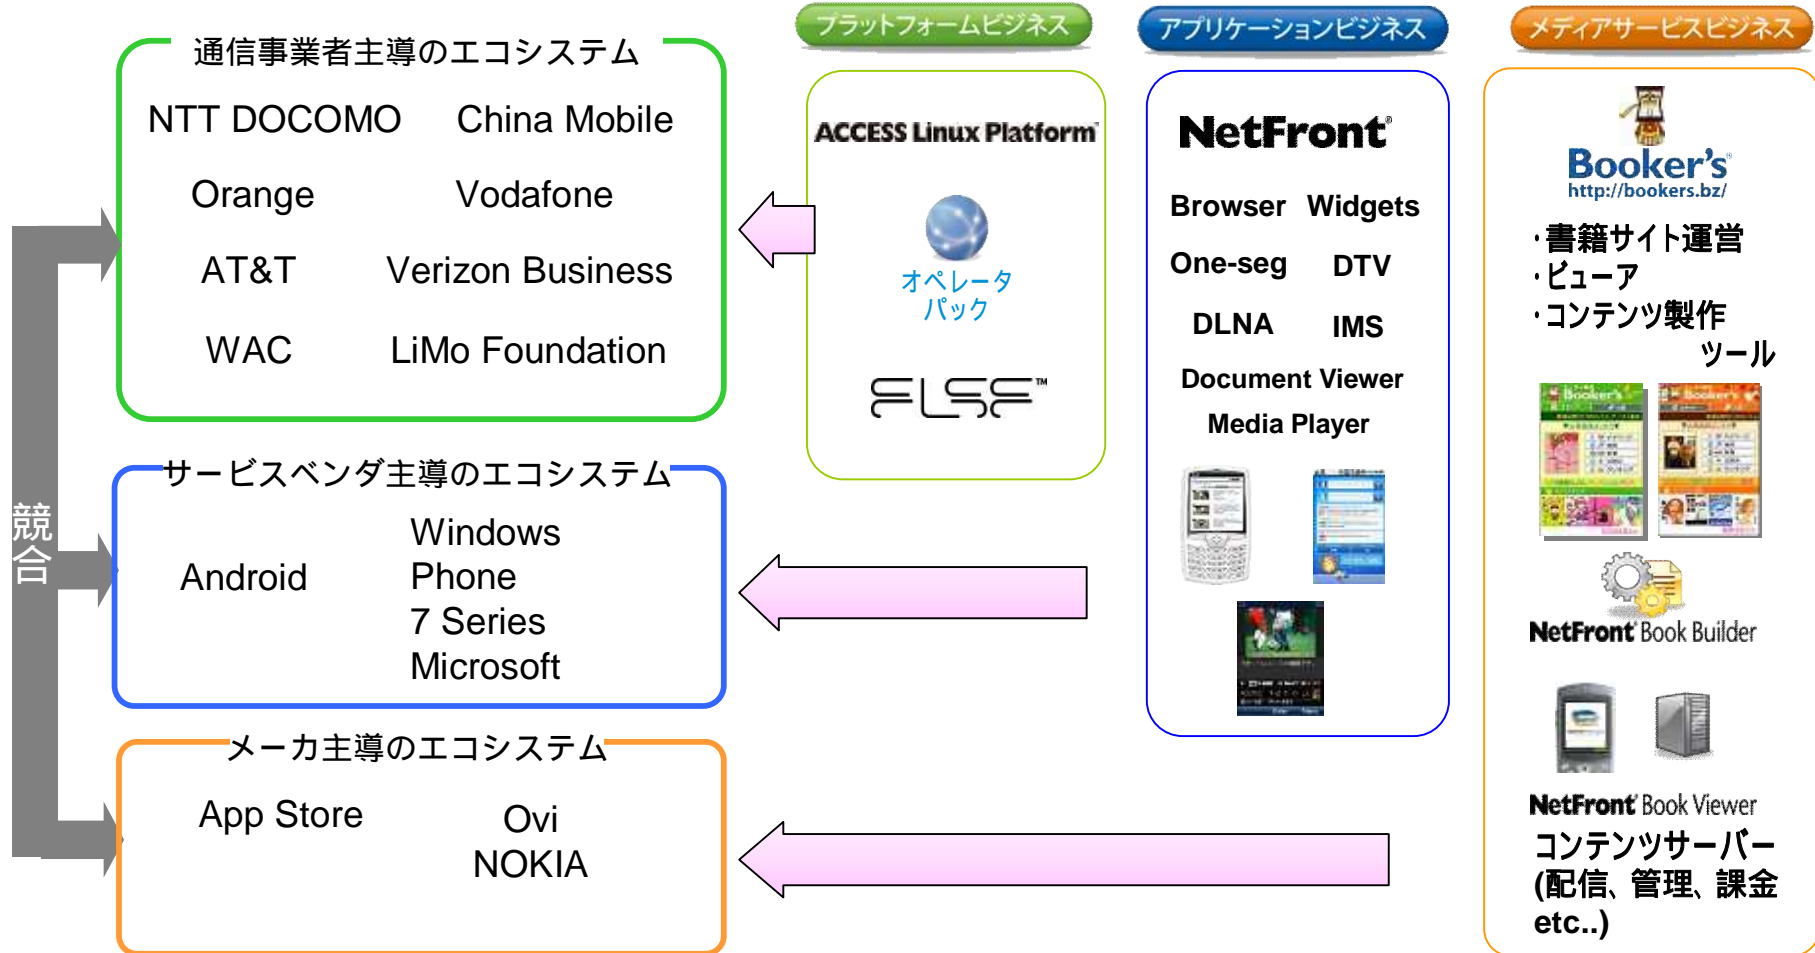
通信事業者主導のエコシステム
NTT DOCOMO China Mobile
Orange Vodafone
AT&T Verizon Business
WAC LiMo Foundation

競合

サービスベンダ主導のエコシステム
Android
Windows Phone 7 Series Microsoft

メーカ主導のエコシステム
App Store
Ovi NOKIA

プラットフォームビジネス
ACCESS Linux Platform
オペレータパック
ELSE™

アプリケーションビジネス
NetFront®
Browser Widgets
One-seg DTV
DLNA IMS
Document Viewer
Media Player

メディアサービスビジネス
Booker's
http://bookers.bz/
・書籍サイト運営
・ビューア
・コンテンツ製作ツール
NetFront Book Builder
NetFront Book Viewer
コンテンツサーバー
(配信、管理、課金 etc..)